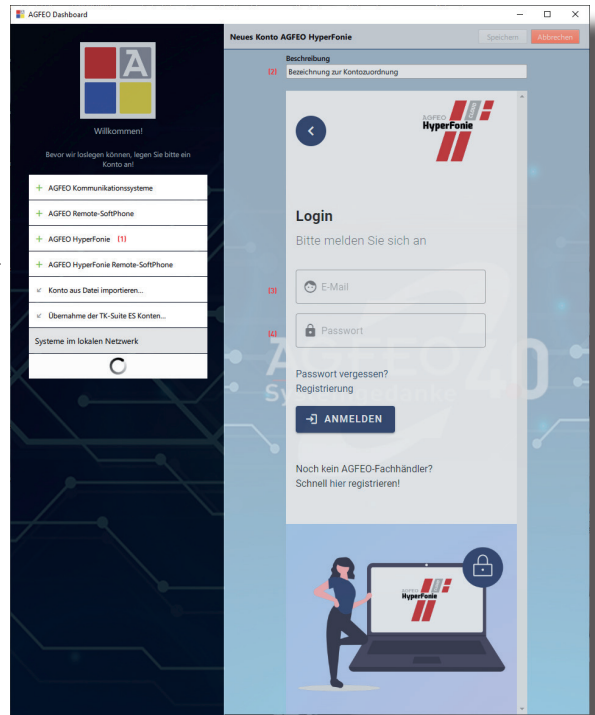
AGFEO Dashboard

Willkommen!

Bevor wir loslegen können, legen Sie bitte ein Konto an!

+ AGFEO Kommunikationssysteme
+ AGFEO Remote-SoftPhone
+ AGFEO HyperFonie (1)
+ AGFEO HyperFonie Remote-SoftPhone
Konto aus Datei importieren...
Übernahme der TK-Suite ES Konten...
Systeme im lokalen Netzwerk

Neues Konto AGFEO HyperFonie
Speichern Abbrechen

Beschreibung
(2) Bezeichnung zur Kontozuordnung

AGFEO HyperFonie

Login
Bitte melden Sie sich an

(3) E-Mail
(4) Passwort

Passwort vergessen?
Registrierung

ANMELDEN

Noch kein AGFEO-Fachhändler?
Schnell hier registrieren!

AGFEO HyperFonie